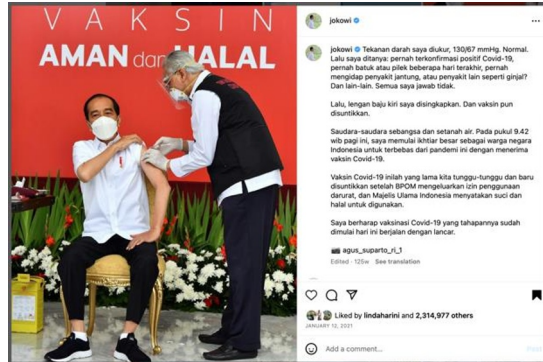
VAKSIN
AMAN dan HALAL

jokowi

jokowi Tekanan darah saya diukur, 130/67 mmHg. Normal. Lalu saya ditanya: pernah terkonfirmasi positif Covid-19, pernah batuk atau pilek beberapa hari terakhir, pernah mengidap penyakit jantung, atau penyakit lain seperti ginjal? Dan lain-lain. Semua saya jawab tidak.

Lalu, lengan baju kiri saya disingkapkan. Dan vaksin pun disuntikkan.

Saudara-saudara sebangsa dan setanah air. Pada pukul 9.42 wib pagi ini, saya memulai ikhtiar besar sebagai warga negara Indonesia untuk terbebas dari pandemi ini dengan menerima vaksin Covid-19.

Vaksin Covid-19 inilah yang lama kita tunggu-tunggu dan baru disuntikkan setelah BPOM mengeluarkan izin penggunaan darurat, dan Majelis Ulama Indonesia menyatakan suci dan halal untuk digunakan.

Saya berharap vaksinasi Covid-19 yang tahapannya sudah dimulai hari ini berjalan dengan lancar.

agus_suparto_ri_1

Edited · 125w See translation

Liked by lindaharini and 2,314,977 others

JANUARY 13, 2021

Add a comment...